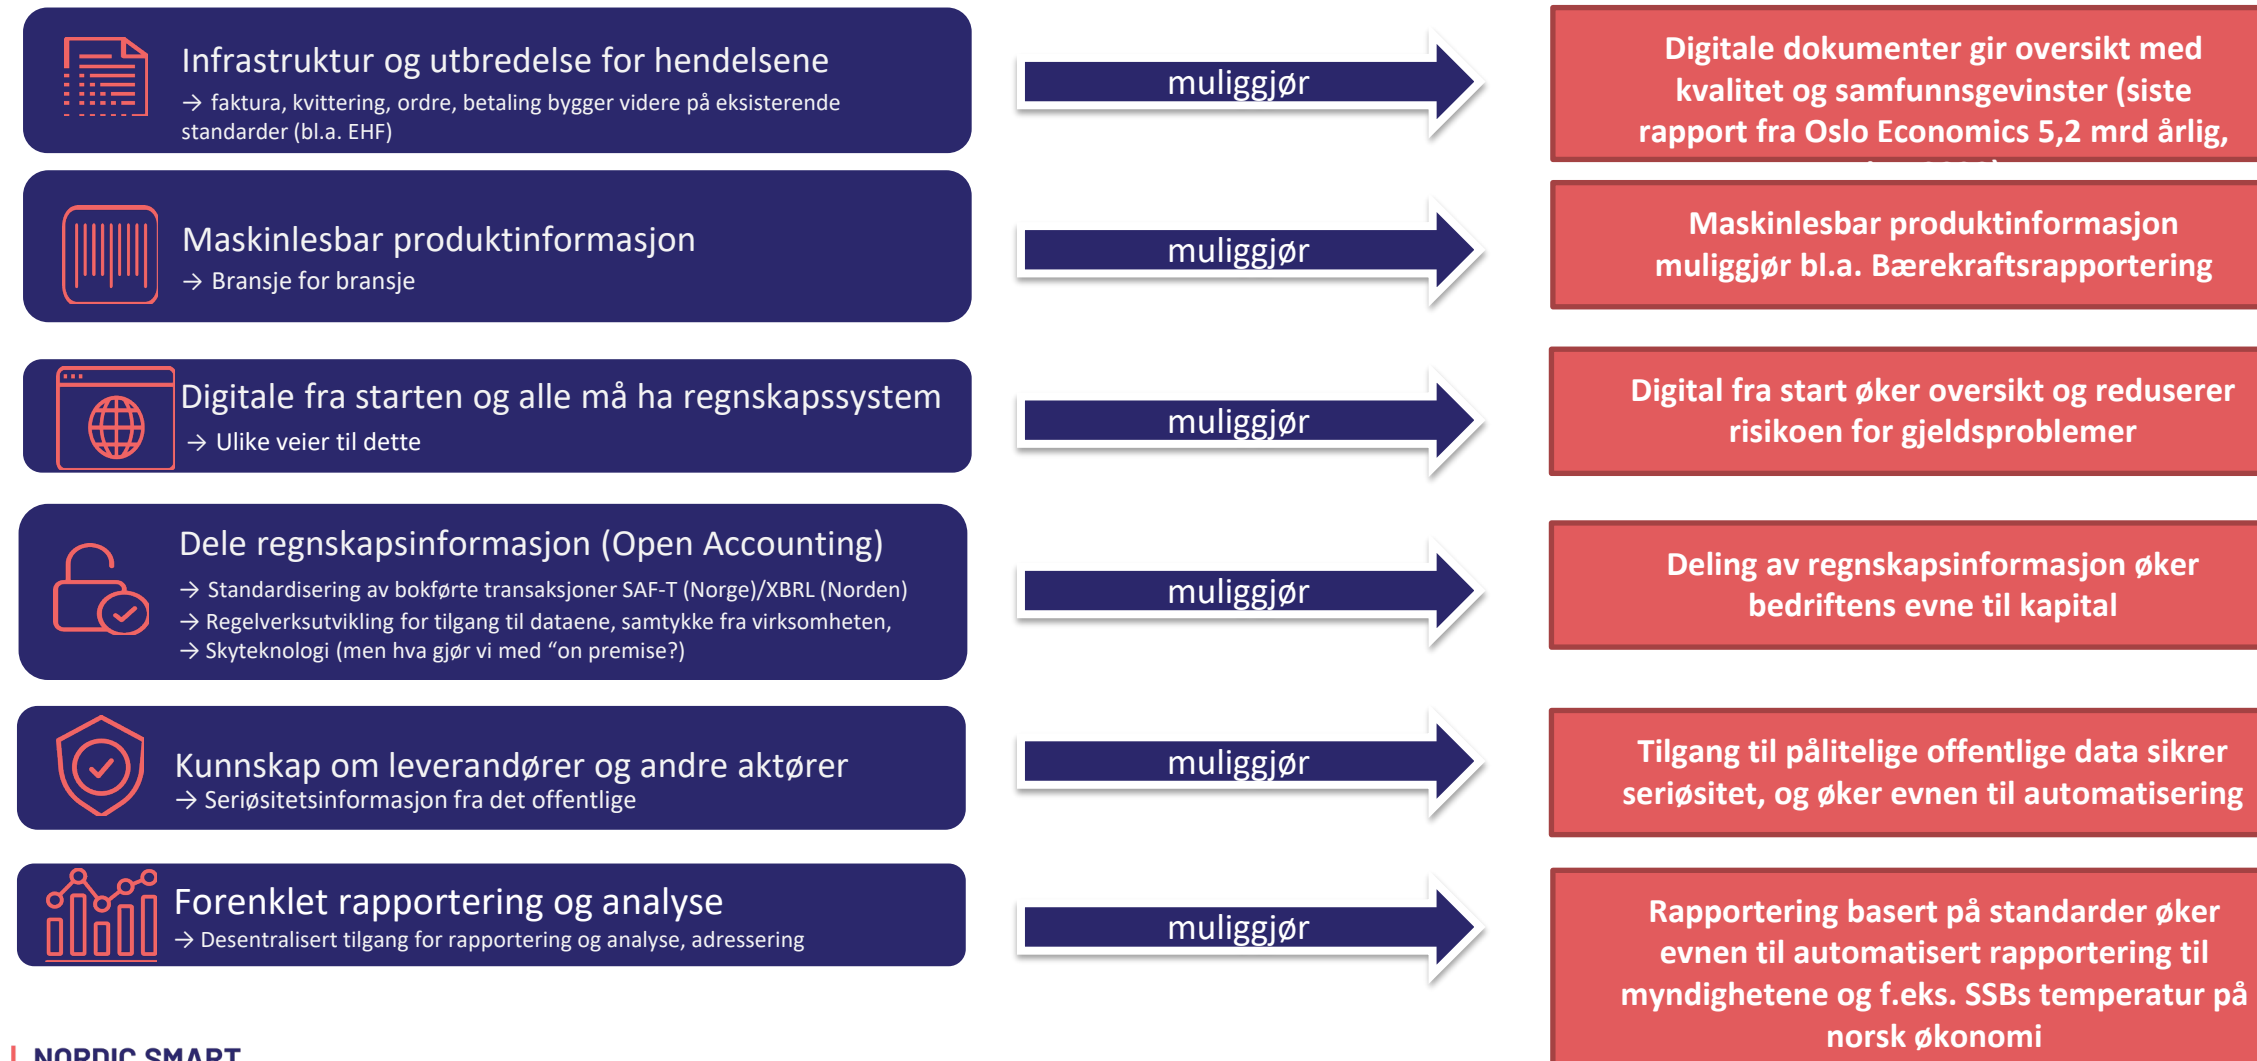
Infrastruktur og utbredelse for hendelsene
→ faktura, kvittering, ordre, betaling bygger videre på eksisterende standarder (bl.a. EHF)

muliggjør

Digitale dokumenter gir oversikt med kvalitet og samfunnsgevinster (siste rapport fra Oslo Economics 5,2 mrd årlig, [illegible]

Maskinlesbar produktinformasjon
→ Bransje for bransje

muliggjør

Maskinlesbar produktinformasjon muliggjør bl.a. Bærekraftsrapportering

Digitale fra starten og alle må ha regnskapssystem
→ Ulike veier til dette

muliggjør

Digital fra start øker oversikt og reduserer risikoen for gjeldsproblemer

Dele regnskapsinformasjon (Open Accounting)
→ Standardisering av bokførte transaksjoner SAF-T (Norge)/XBRL (Norden)
→ Regelverksutvikling for tilgang til dataene, samtykke fra virksomheten,
→ Skyteknologi (men hva gjør vi med "on premise?)

muliggjør

Deling av regnskapsinformasjon øker bedriftens evne til kapital

Kunnskap om leverandører og andre aktører
→ Seriøsitetsinformasjon fra det offentlige

muliggjør

Tilgang til pålitelige offentlige data sikrer seriøsitet, og øker evnen til automatisering

Forenklet rapportering og analyse
→ Desentralisert tilgang for rapportering og analyse, adressering

muliggjør

Rapportering basert på standarder øker evnen til automatisert rapportering til myndighetene og f.eks. SSBs temperatur på norsk økonomi

NORDIC SMART